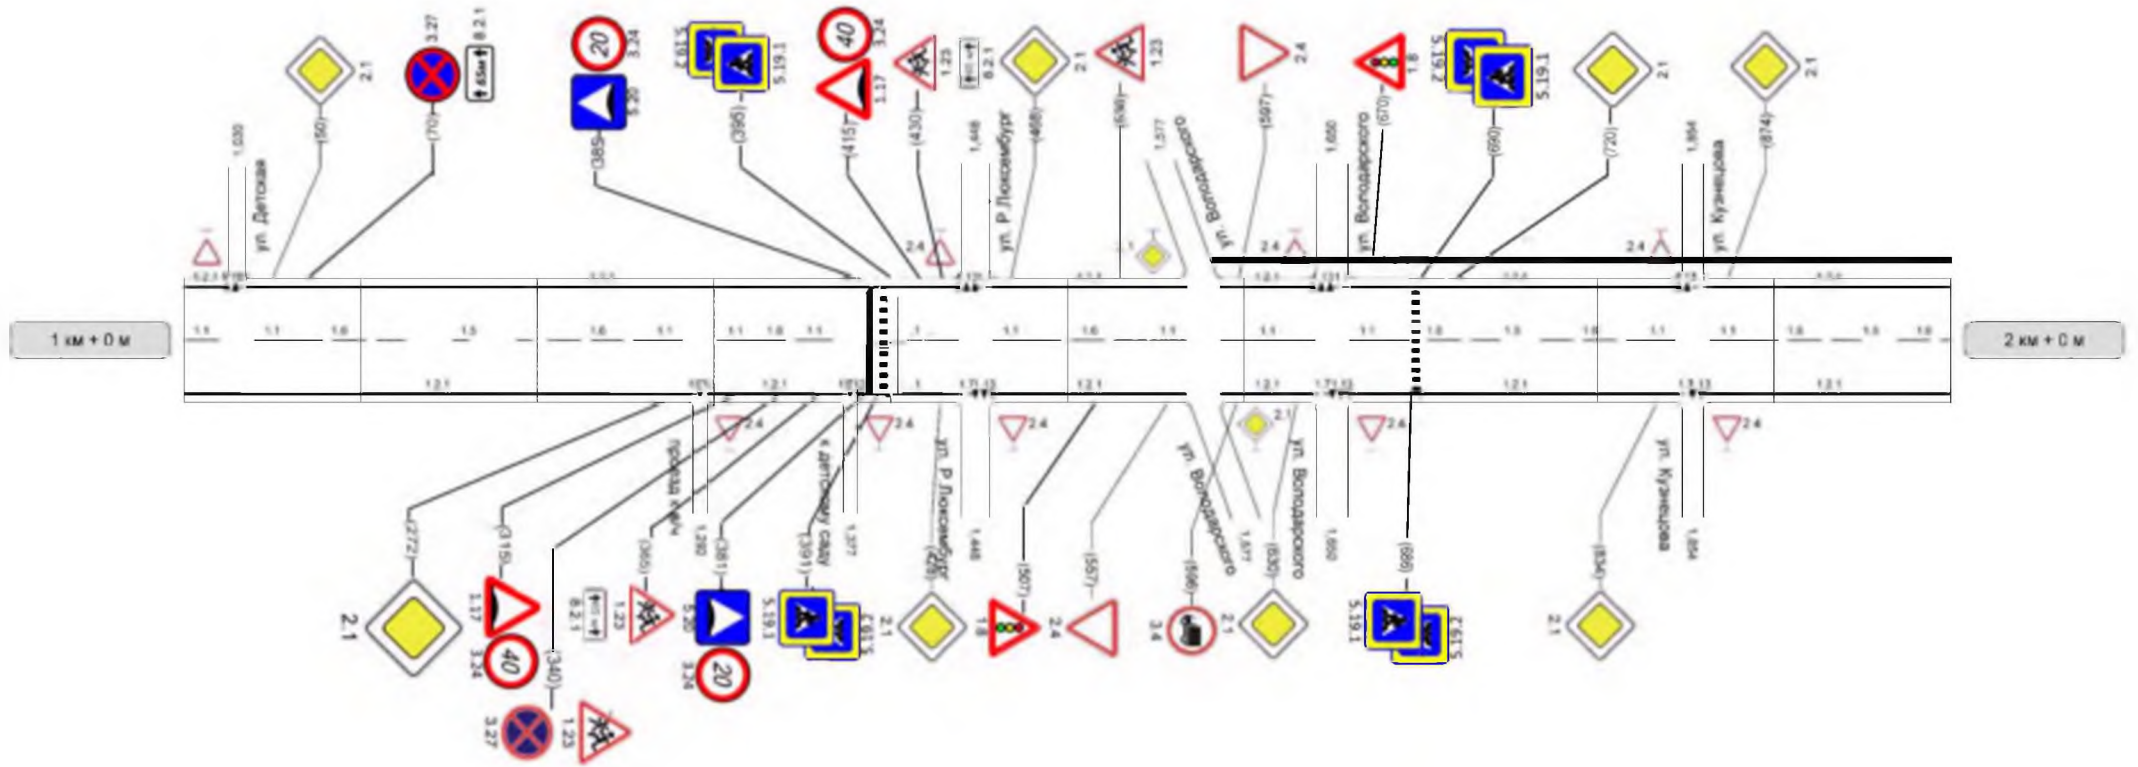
2.1
3.27
8.2.1
20
3.24
5.20
5.19.2
5.19.1
40
3.24
1.17
1.23
8.2.1
2.1
1.23
2.4
1.8
5.19.2
5.19.1
2.1
2.1
(50)
(70)
(385)
(395)
(415)
(430)
(468)
(536)
(597)
(670)
(690)
(720)
(874)
1,030
ул. Детская
1,448
ул. Р. Люксембург
1,577
ул. Володарского
1,650
ул. Володарского
1,864
ул. Кузнецова
2.4
2.4
2.4
2.4
1 км + 0 м
2 км + 0 м
1.1
1.1
1.6
1.5
1.6
1.1
1.1
1.6
1.1
1.1
1.6
1.1
1.1
1.1
1.6
1.6
1.6
1.1
1.1
1.6
1.6
1.6
1.2.1
1.2.1
1.2.1
1.2.1
1.2.1
1.2.1
2.4
2.4
2.4
2.1
2.4
2.4
проезд Калуж
к детскому саду
ул. Р. Люксембург
ул. Володарского
ул. Володарского
ул. Кузнецова
(272)
(315)
(340)
(365)
1,280
(381)
(391)
1,377
(420)
1,448
(507)
(557)
(596)
1,577
(630)
1,650
(686)
(834)
1,864
2.1
1.17
3.24
40
8.2.1
1.23
5.20
3.24
20
5.19.1
5.19.2
2.1
1.8
2.4
3.4
2.1
5.19.1
5.19.2
2.1
3.27
1.23